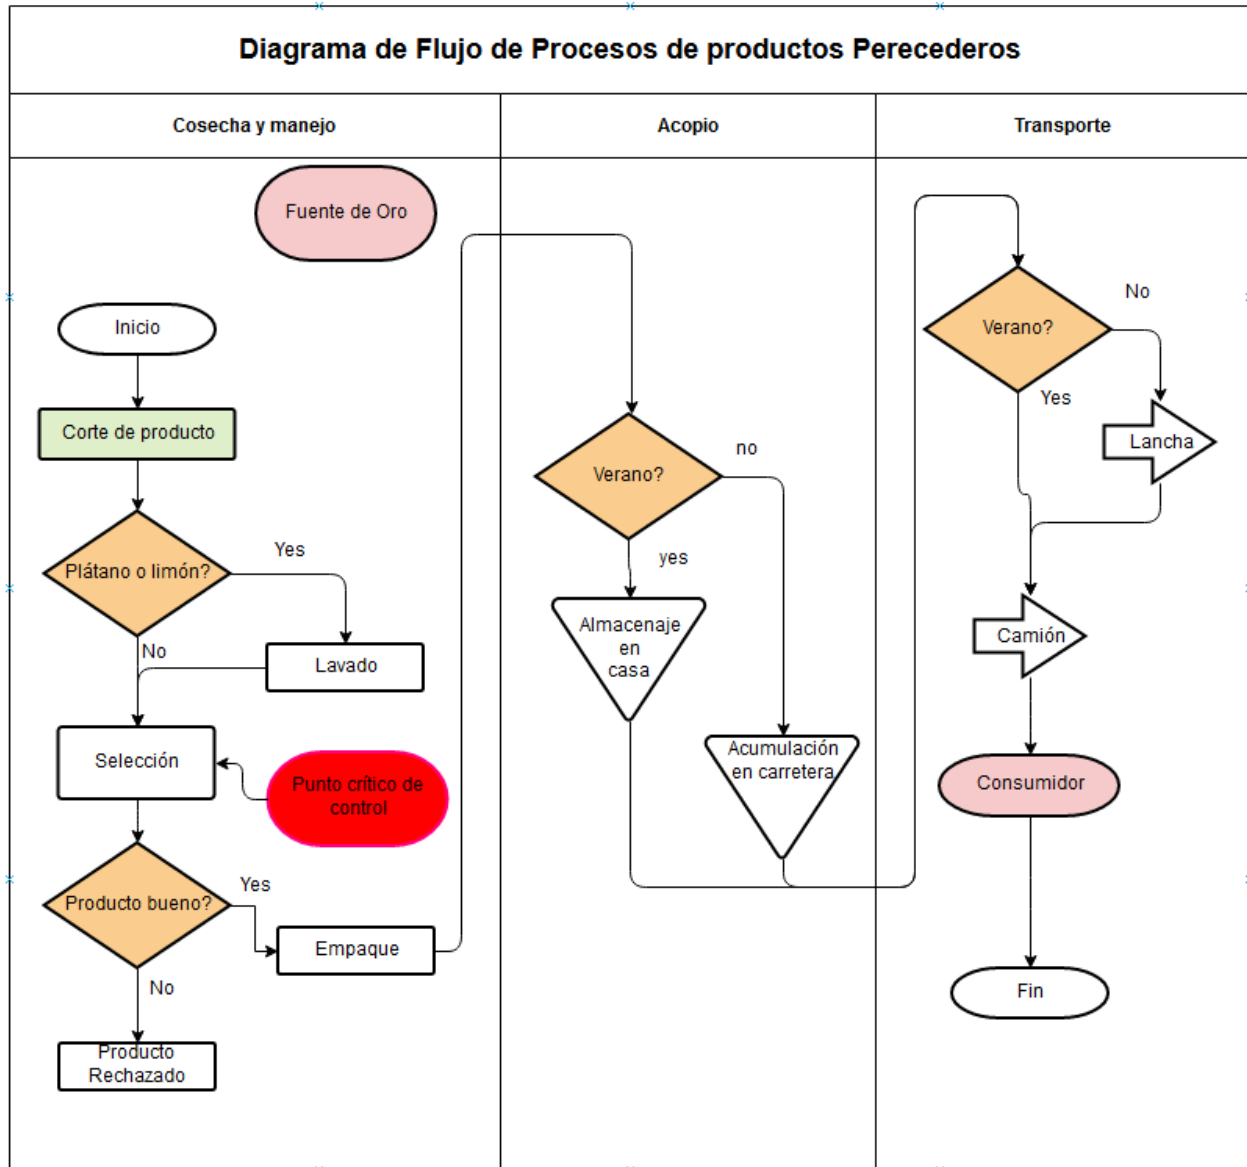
Diagrama de Flujo de Procesos de productos Perecederos

| Cosecha y manejo | Acopio | Transporte |
|---|---|---|

Fuente de Oro

Inicio

Corte de producto

Plátano o limón?

Yes

No

Lavado

Selección

Punto crítico de control

Producto bueno?

Yes

Empaque

No

Producto Rechazado

Verano?

no

yes

Almacenaje en casa

Acumulación en carretera

Verano?

No

Yes

Lancha

Camión

Consumidor

Fin